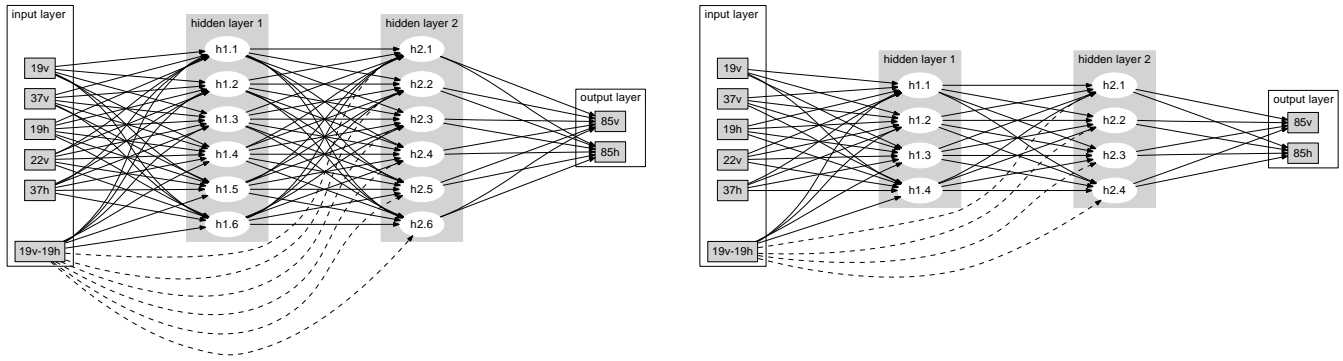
input layer

19v
37v
19h
22v
37h
19v-19h

hidden layer 1

h1.1
h1.2
h1.3
h1.4
h1.5
h1.6

hidden layer 2

h2.1
h2.2
h2.3
h2.4
h2.5
h2.6

output layer

85v
85h

input layer

19v
37v
19h
22v
37h
19v-19h

hidden layer 1

h1.1
h1.2
h1.3
h1.4

hidden layer 2

h2.1
h2.2
h2.3
h2.4

output layer

85v
85h